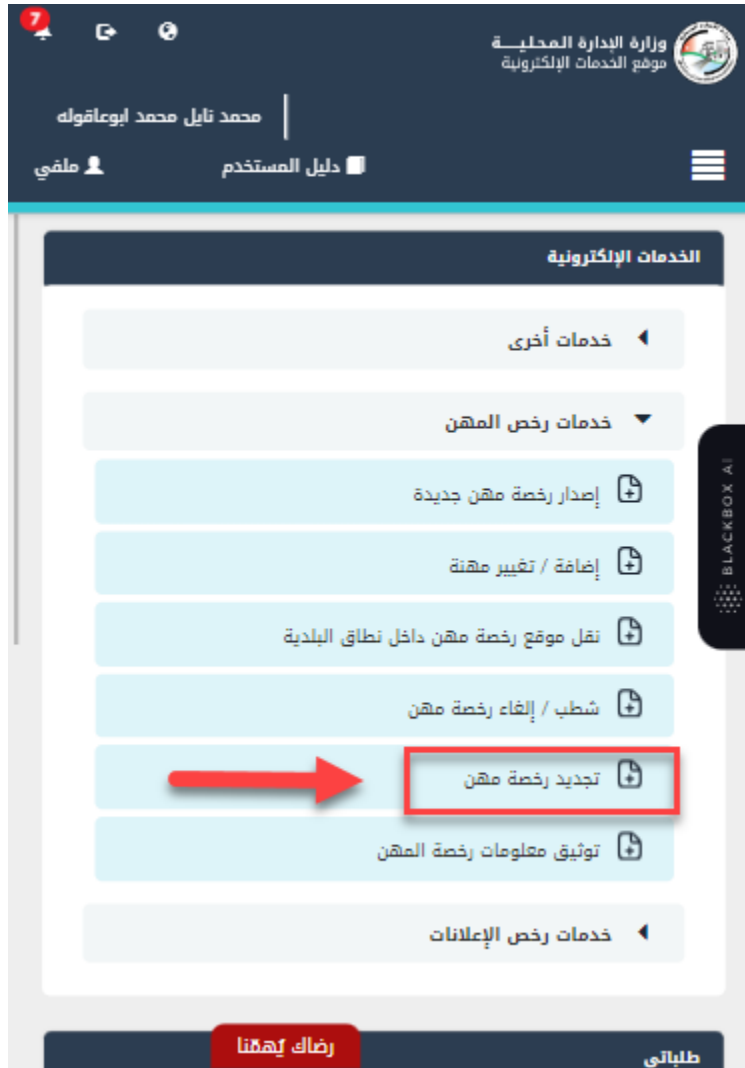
7

وزارة الإدارة المحليـــة
موقع الخدمات الإلكترونية

محمد تايل محمد ابوعاقوله

دليل المستخدم
ملفي

الخدمات الإلكترونية

خدمات أخرى

خدمات رخص المهن

إصدار رخصة مهن جديدة

إضافة / تغيير مهنة

نقل موقع رخصة مهن داخل نطاق البلدية

شطب / إلغاء رخصة مهن

تجديد رخصة مهن

توثيق معلومات رخصة المهن

خدمات رخص الإعلانات

BLACKBOX AI

رضاك يهمنا

طلباتي